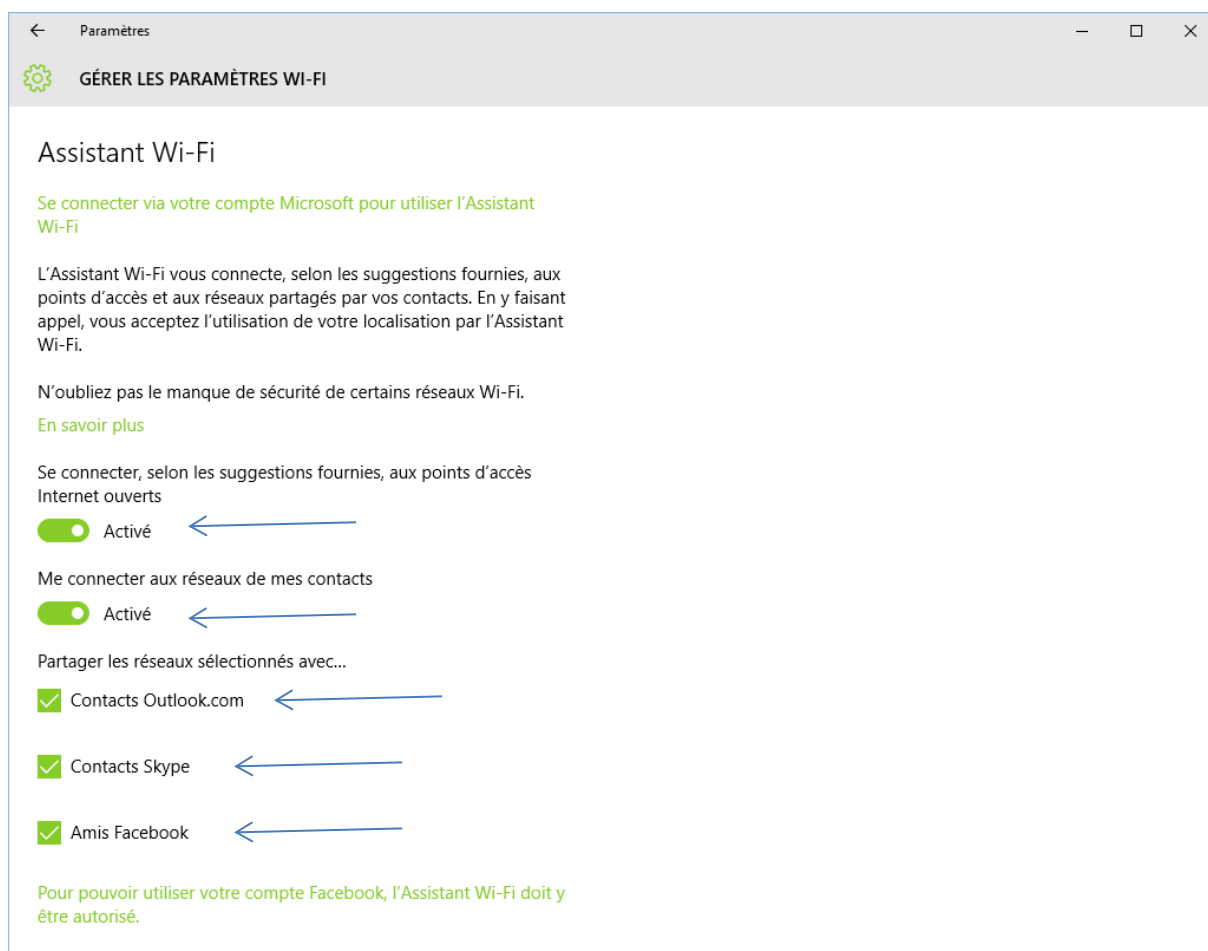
Paramètres

GÉRER LES PARAMÈTRES WI-FI

Assistant Wi-Fi

Se connecter via votre compte Microsoft pour utiliser l'Assistant Wi-Fi

L'Assistant Wi-Fi vous connecte, selon les suggestions fournies, aux points d'accès et aux réseaux partagés par vos contacts. En y faisant appel, vous acceptez l'utilisation de votre localisation par l'Assistant Wi-Fi.

N'oubliez pas le manque de sécurité de certains réseaux Wi-Fi.

En savoir plus

Se connecter, selon les suggestions fournies, aux points d'accès Internet ouverts

Activé

Me connecter aux réseaux de mes contacts

Activé

Partager les réseaux sélectionnés avec...

Contacts Outlook.com

Contacts Skype

Amis Facebook

Pour pouvoir utiliser votre compte Facebook, l'Assistant Wi-Fi doit y être autorisé.